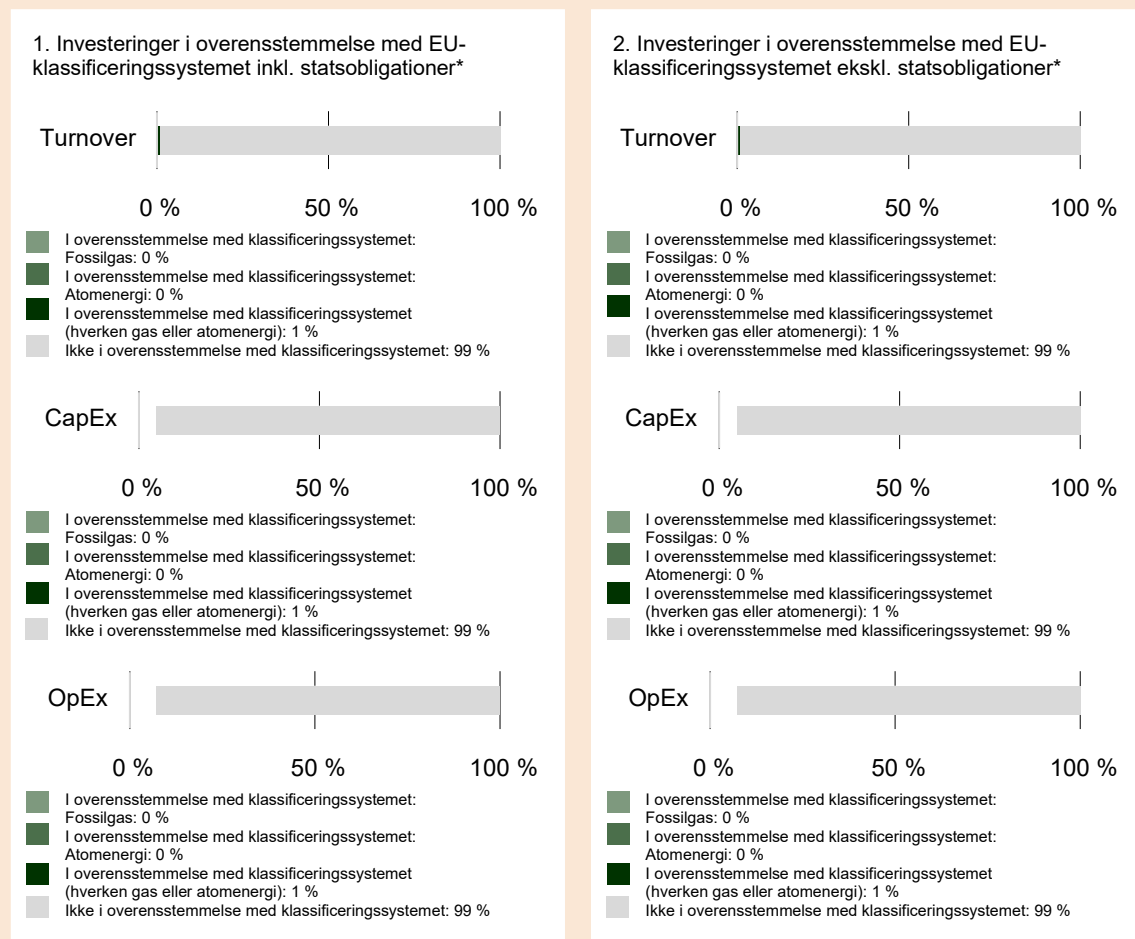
1. Investeringer i overensstemmelse med EU-klassificeringssystemet inkl. statsobligationer*

Turnover

0 %
50 %
100 %

I overensstemmelse med klassificeringssystemet: Fossilgas: 0 %
I overensstemmelse med klassificeringssystemet: Atomenergi: 0 %
I overensstemmelse med klassificeringssystemet (hverken gas eller atomenergi): 1 %
Ikke i overensstemmelse med klassificeringssystemet: 99 %

CapEx

0 %
50 %
100 %

I overensstemmelse med klassificeringssystemet: Fossilgas: 0 %
I overensstemmelse med klassificeringssystemet: Atomenergi: 0 %
I overensstemmelse med klassificeringssystemet (hverken gas eller atomenergi): 1 %
Ikke i overensstemmelse med klassificeringssystemet: 99 %

OpEx

0 %
50 %
100 %

I overensstemmelse med klassificeringssystemet: Fossilgas: 0 %
I overensstemmelse med klassificeringssystemet: Atomenergi: 0 %
I overensstemmelse med klassificeringssystemet (hverken gas eller atomenergi): 1 %
Ikke i overensstemmelse med klassificeringssystemet: 99 %

2. Investeringer i overensstemmelse med EU-klassificeringssystemet ekskl. statsobligationer*

Turnover

0 %
50 %
100 %

I overensstemmelse med klassificeringssystemet: Fossilgas: 0 %
I overensstemmelse med klassificeringssystemet: Atomenergi: 0 %
I overensstemmelse med klassificeringssystemet (hverken gas eller atomenergi): 1 %
Ikke i overensstemmelse med klassificeringssystemet: 99 %

CapEx

0 %
50 %
100 %

I overensstemmelse med klassificeringssystemet: Fossilgas: 0 %
I overensstemmelse med klassificeringssystemet: Atomenergi: 0 %
I overensstemmelse med klassificeringssystemet (hverken gas eller atomenergi): 1 %
Ikke i overensstemmelse med klassificeringssystemet: 99 %

OpEx

0 %
50 %
100 %

I overensstemmelse med klassificeringssystemet: Fossilgas: 0 %
I overensstemmelse med klassificeringssystemet: Atomenergi: 0 %
I overensstemmelse med klassificeringssystemet (hverken gas eller atomenergi): 1 %
Ikke i overensstemmelse med klassificeringssystemet: 99 %